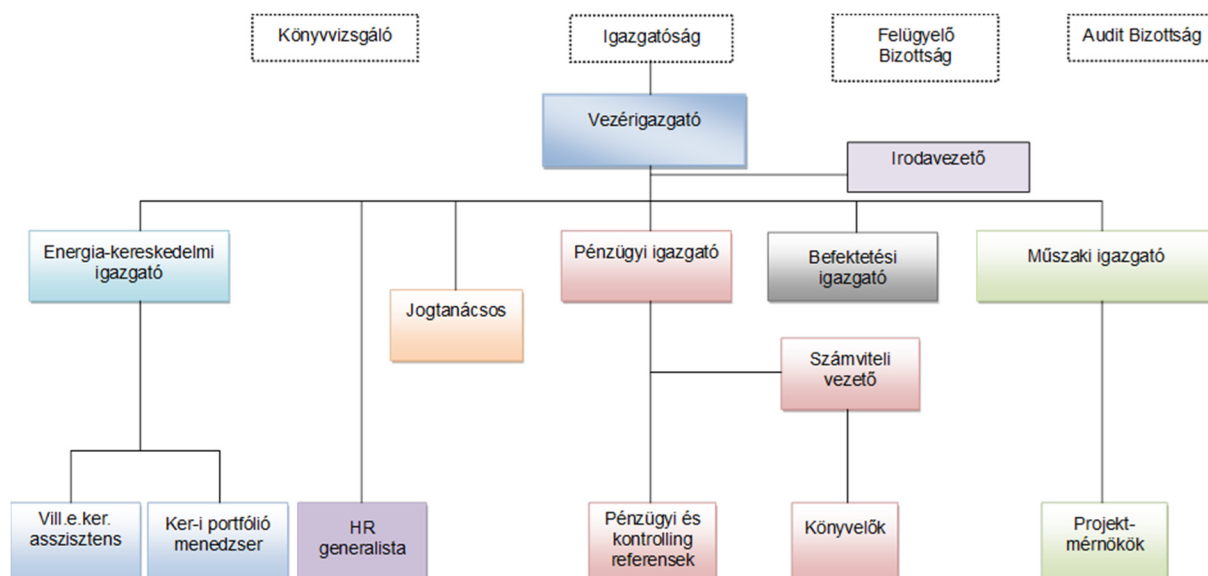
Könyvvizsgáló

Igazgatóság

Felügyelő Bizottság

Audit Bizottság

Vezérigazgató

Irodavezető

Energia-kereskedelmi igazgató

Jogtanácsos

Pénzügyi igazgató

Befektetési igazgató

Műszaki igazgató

Számviteli vezető

Vill.e.ker. asszisztens

Ker-i portfólió menedzser

HR generalista

Pénzügyi és kontrolling referensek

Könyvelők

Projekt-mérnökök